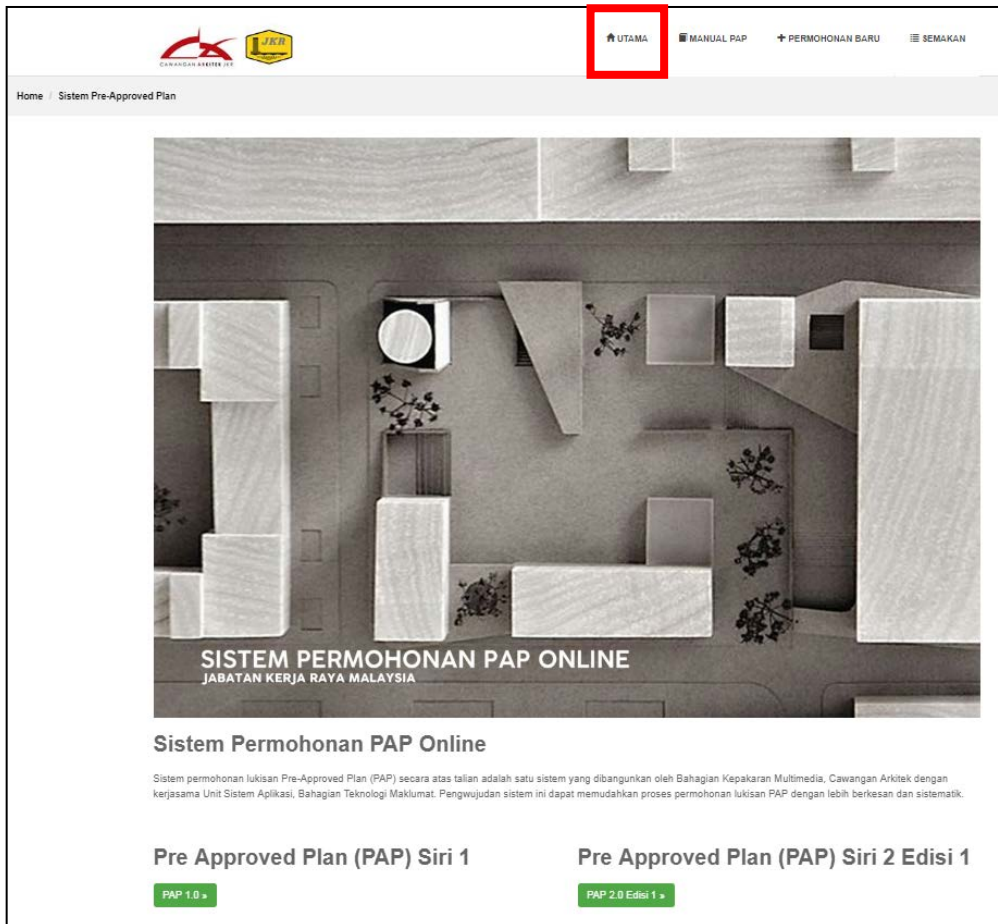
CAWANGAN ARKITEK JKR JKR

UTAMA MANUAL PAP + PERMOHONAN BARU SEMAKAN

Home / Sistem Pre-Approved Plan

SISTEM PERMOHONAN PAP ONLINE
JABATAN KERJA RAYA MALAYSIA

Sistem Permohonan PAP Online

Sistem permohonan lukisan Pre-Approved Plan (PAP) secara atas talian adalah satu sistem yang dibangunkan oleh Bahagian Kepakaran Multimedia, Cawangan Arkitek dengan kerjasama Unit Sistem Aplikasi, Bahagian Teknologi Maklumat. Pengwujudan sistem ini dapat memudahkan proses permohonan lukisan PAP dengan lebih berkesan dan sistematik.

Pre Approved Plan (PAP) Siri 1

PAP 1.0 »

Pre Approved Plan (PAP) Siri 2 Edisi 1

PAP 2.0 Edisi 1 »